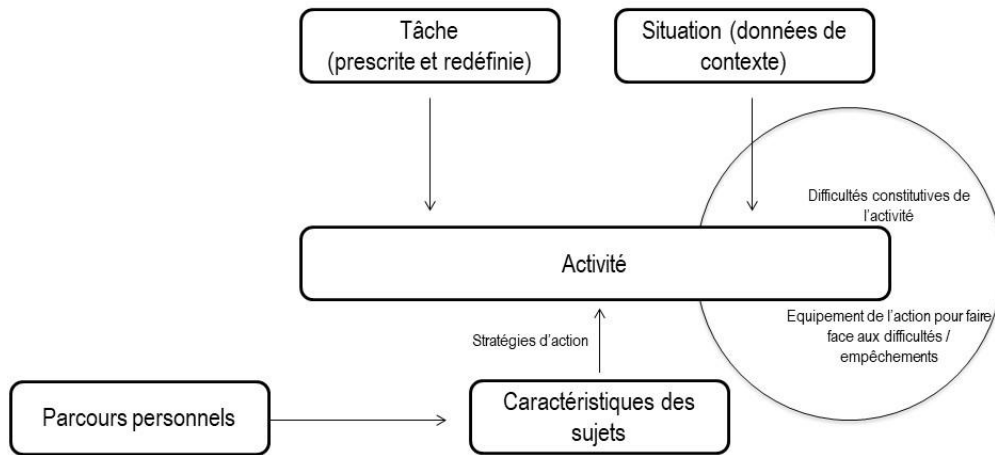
Tâche (prescrite et redéfinie)

Situation (données de contexte)

Difficultés constitutives de l'activité

Activité

Stratégies d'action

Equipement de l'action pour faire face aux difficultés / empêchements

Parcours personnels

Caractéristiques des sujets